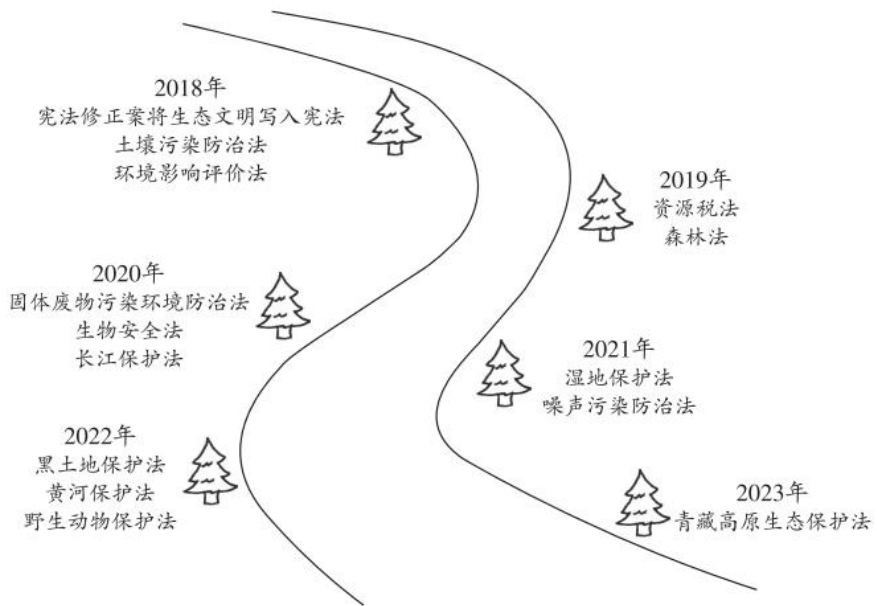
2018年
宪法修正案将生态文明写入宪法
土壤污染防治法
环境影响评价法

2019年
资源税法
森林法

2020年
固体废物污染环境防治法
生物安全法
长江保护法

2021年
湿地保护法
噪声污染防治法

2022年
黑土地保护法
黄河保护法
野生动物保护法

2023年
青藏高原生态保护法